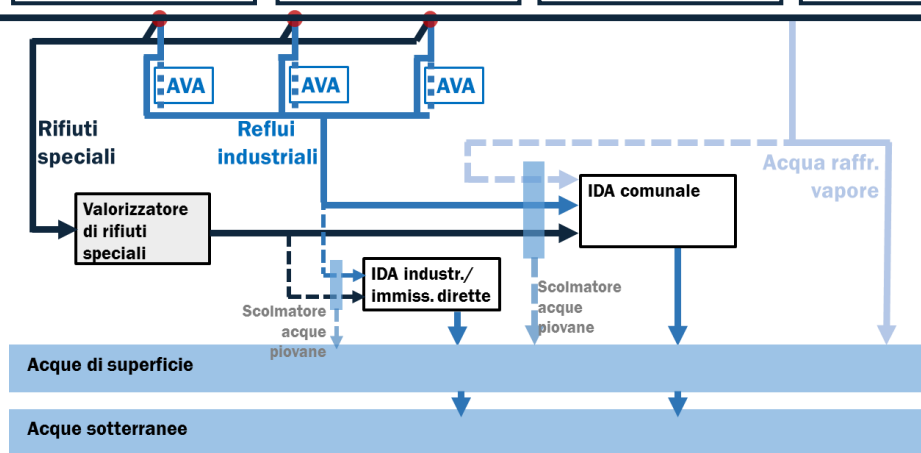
AVA
AVA
AVA
Rifiuti speciali
Reflui industriali
Acqua raffr. vapore
Valorizzatore di rifiuti speciali
IDA comunale
IDA industr./ immiss. dirette
Scolmatore acque piovane
Scolmatore acque piovane
Acque di superficie
Acque sotterranee